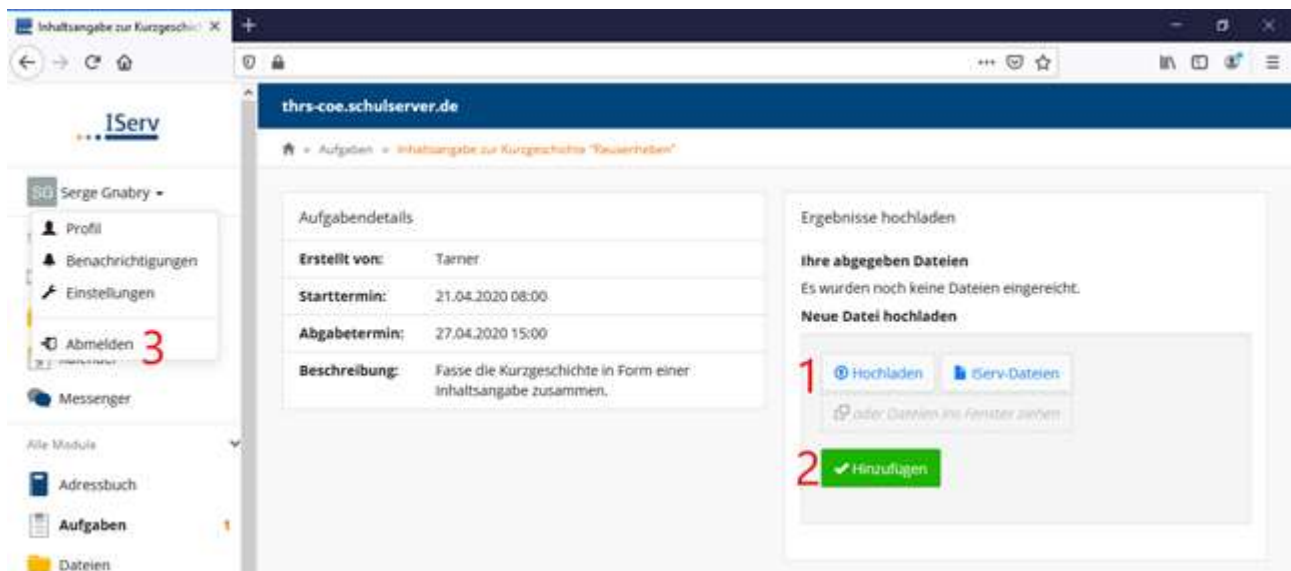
Inhaltsangabe zur Kurzgeschi

IServ

SG Serge Gnabry

Profil
Benachrichtigungen
Einstellungen
Abmelden 3

Messenger

Alle Module

Adressbuch
Aufgaben 1
Dateien

thrs-coe.schulserver.de

Aufgaben » Inhaltsangabe zur Kurzgeschichte "Pausenheben"

Aufgabendetails

| | |
|---|---|
| Erstellt von: | Tarner |
| Starttermin: | 21.04.2020 08:00 |
| Abgabetermin: | 27.04.2020 15:00 |
| Beschreibung: | Fasse die Kurzgeschichte in Form einer Inhaltsangabe zusammen. |

Ergebnisse hochladen

Ihre abgegeben Dateien
Es wurden noch keine Dateien eingereicht.
Neue Datei hochladen

1 Hochladen IServ-Dateien
oder Dateien ins Fenster ziehen

2 Hinzufügen